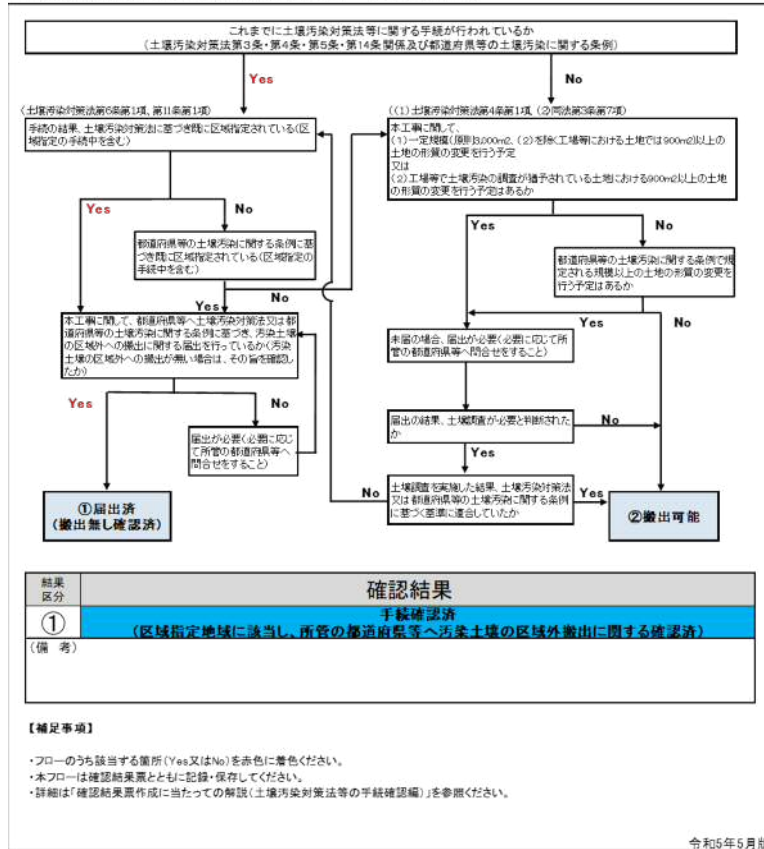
これまでに土壌汚染対策法等に関する手続が行われているか
（土壌汚染対策法第3条・第4条・第5条・第14条関係及び都道府県等の土壌汚染に関する条例）

Yes

No

（土壌汚染対策法第6条第1項、第11条第1項）

手続の結果、土壌汚染対策法に基づき既に区域指定されている（区域指定の手続中を含む）

Yes

No

都道府県等の土壌汚染に関する条例に基づき既に区域指定されている（区域指定の手続中を含む）

Yes

No

本工事に関して、都道府県等へ土壌汚染対策法又は都道府県等の土壌汚染に関する条例に基づき、汚染土壌の区域外への搬出に関する届出を行っているか（汚染土壌の区域外への搬出が無い場合は、その旨を確認したか）

Yes

No

届出が必要（必要に応じて所管の都道府県等へ問合せをすること）

①届出済
（搬出無し確認済）

（(1)土壌汚染対策法第4条第1項、(2)同法第3条第7項）

本工事に関して、
（1）一定規模（原則3,000m2、（2）を除く工場等における土地では900m2）以上の土地の形質の変更を行う予定
又は
（2）工場等で土壌汚染の調査が猶予されている土地における900m2以上の土地の形質の変更を行う予定はあるか

Yes

No

都道府県等の土壌汚染に関する条例で規定される規模以上の土地の形質の変更を行う予定はあるか

Yes

No

未届の場合、届出が必要（必要に応じて所管の都道府県等へ問合せをすること）

届出の結果、土壌調査が必要と判断されたか

No

Yes

土壌調査を実施した結果、土壌汚染対策法又は都道府県等の土壌汚染に関する条例に基づく基準に適合していたか

No

Yes

②搬出可能

| 結果区分 | 確認結果 |
|---|---|
| ① | 手続確認済<br>（区域指定地域に該当し、所管の都道府県等へ汚染土壌の区域外搬出に関する確認済） |
| （備　考） | |

【補足事項】

・フローのうち該当する箇所（Yes又はNo）を赤色に着色ください。
・本フローは確認結果票とともに記録・保存してください。
・詳細は「確認結果票作成に当たっての解説（土壌汚染対策法等の手続確認編）」を参照ください。

令和5年5月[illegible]